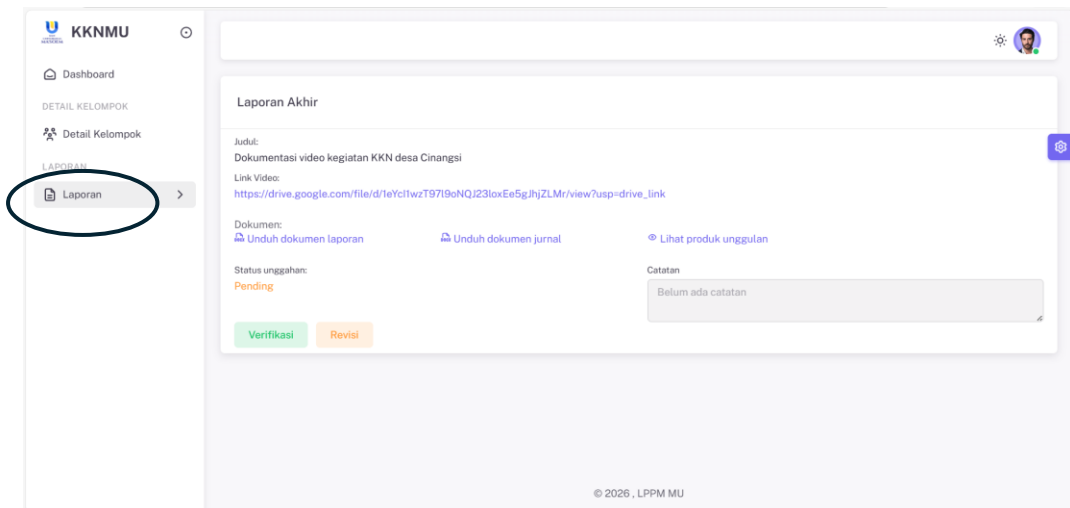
KKNMU

Dashboard

DETAIL KELOMPOK

Detail Kelompok

LAPORAN

Laporan

Laporan Akhir

Judul:
Dokumentasi video kegiatan KKN desa Cinangsi

Link Video:
https://drive.google.com/file/d/1eYcl1wzT97l9oNQJ23loxEe5gJhjZLMr/view?usp=drive_link

Dokumen:
Unduh dokumen laporan
Unduh dokumen jurnal
Lihat produk unggulan

Status unggahan:
Pending

Catatan
Belum ada catatan

Verifikasi
Revisi

© 2026 , LPPM MU